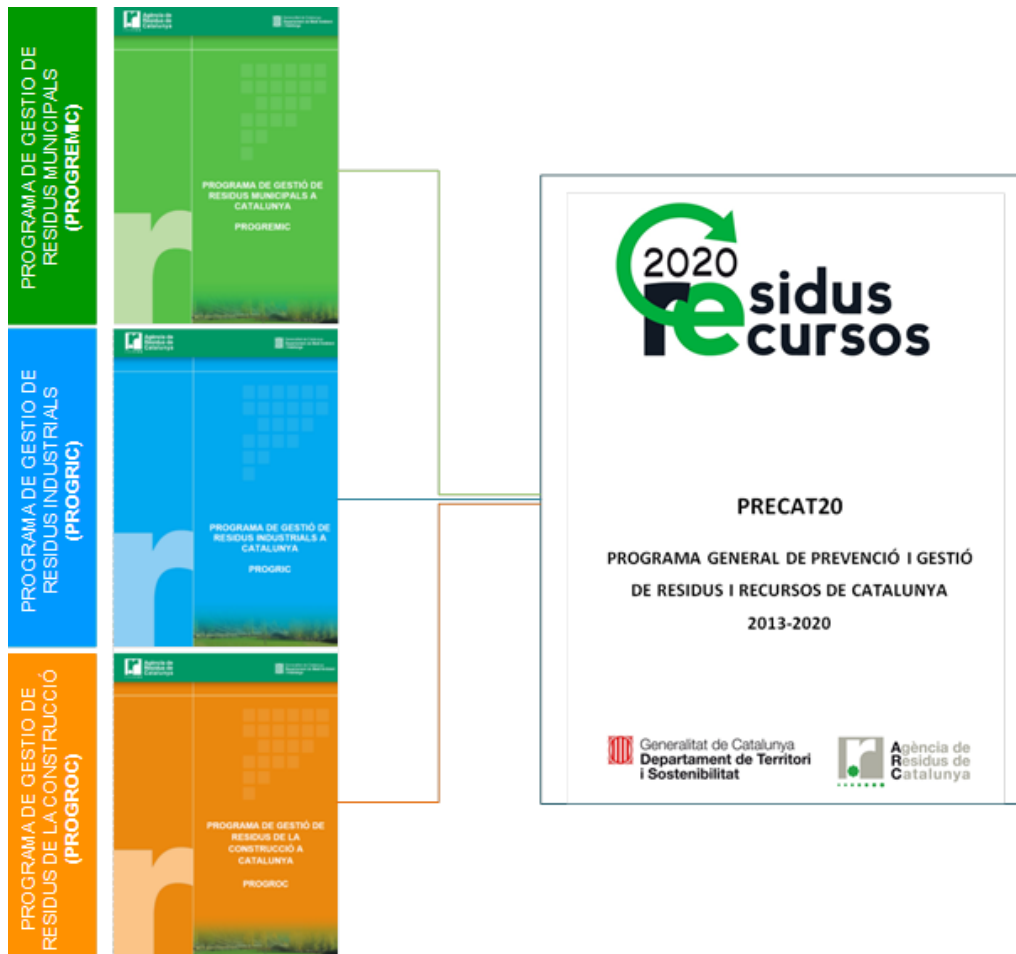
PROGRAMA DE GESTIO DE RESIDUS MUNICIPALS (PROGREMIC)

Agència de Residus de Catalunya

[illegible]

PROGRAMA DE GESTIÓ DE RESIDUS MUNICIPALS A CATALUNYA

PROGREMIC

PROGRAMA DE GESTIO DE RESIDUS INDUSTRIALS (PROGRIC)

Agència de Residus de Catalunya

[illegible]

PROGRAMA DE GESTIÓ DE RESIDUS INDUSTRIALS A CATALUNYA

PROGRIC

PROGRAMA DE GESTIO DE RESIDUS DE LA CONSTRUCCIÓ (PROGROC)

Agència de Residus de Catalunya

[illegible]

PROGRAMA DE GESTIÓ DE RESIDUS DE LA CONSTRUCCIÓ A CATALUNYA

PROGROC

2020 residus recursos

PRECAT20

PROGRAMA GENERAL DE PREVENCIÓ I GESTIÓ DE RESIDUS I RECURSOS DE CATALUNYA 2013-2020

Generalitat de Catalunya Departament de Territori i Sostenibilitat

Agència de Residus de Catalunya